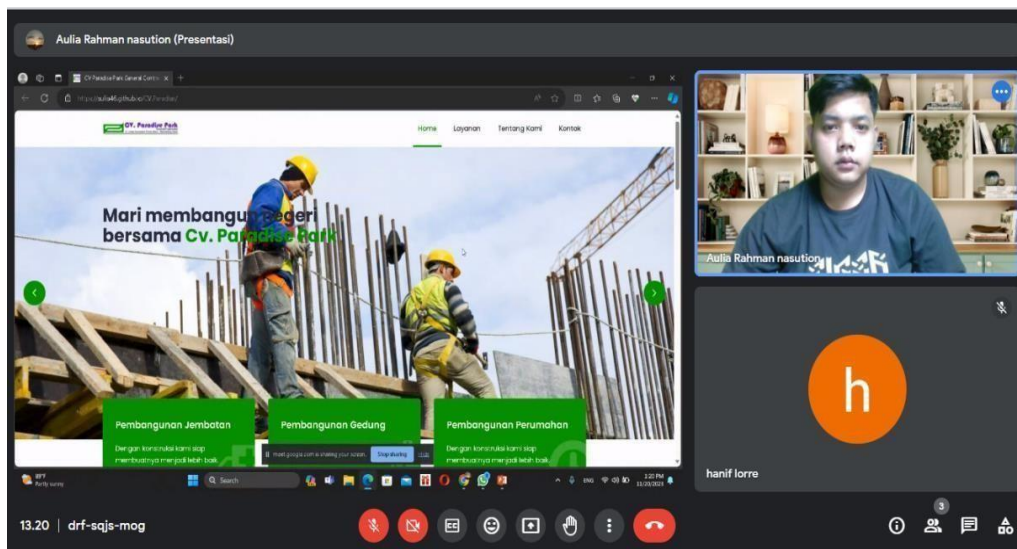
Aulia Rahman nasution (Presentasi)

CV. Paradise Park General Contra

https://aulia46.github.io/CV.Paradise/

CV. Paradise Park

Home Layanan Tentang Kami Kontak

Mari membangun Negeri bersama Cv. Paradise Park

Pembangunan Jembatan
Dengan konstruksi kami siap membuatnya menjadi lebih baik

Pembangunan Gedung

Pembangunan Perumahan
Dengan konstruksi kami siap membuatnya menjadi lebih baik

meet.google.com is sharing your screen. Stop sharing Hide

Search

1:20 PM
11/23/2023

Aulia Rahman nasution

h

hanif lorre

13.20 | drf-sqjs-mog

3